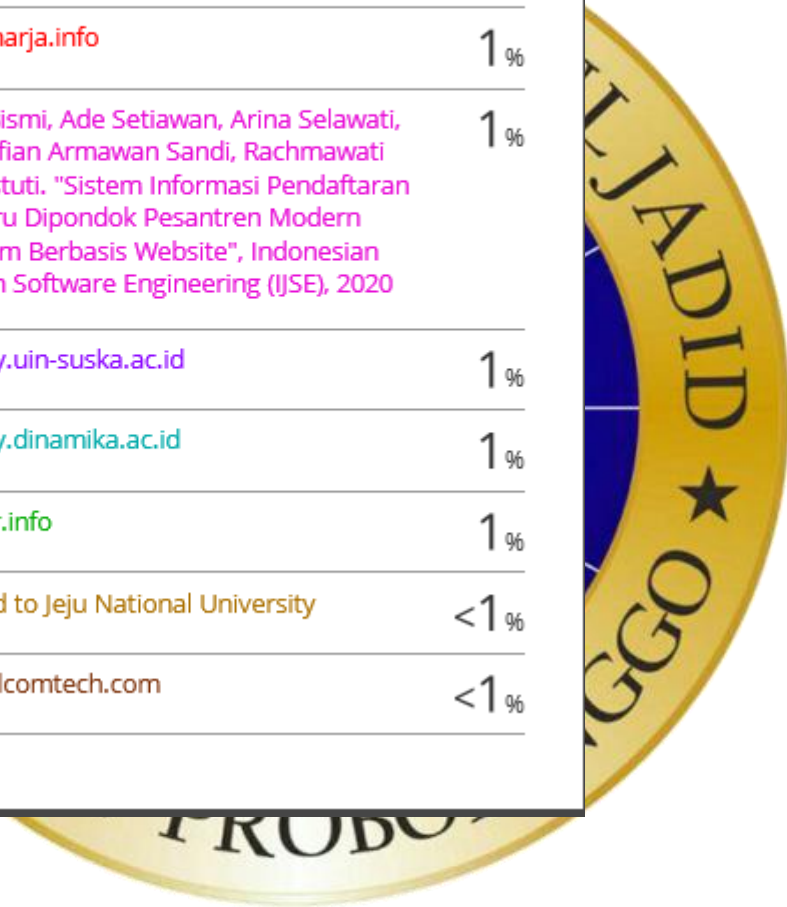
narja.info

1%

ismi, Ade Setiawan, Arina Selawati, fian Armawan Sandi, Rachmawati stuti. "Sistem Informasi Pendaftaran ru Dipondok Pesantren Modern m Berbasis Website", Indonesian n Software Engineering (IJSE), 2020

1%

y.uin-suska.ac.id

1%

y.dinamika.ac.id

1%

.info

1%

d to Jeju National University

<1%

lcomtech.com

<1%

LJADID ★ GGO

PROBO